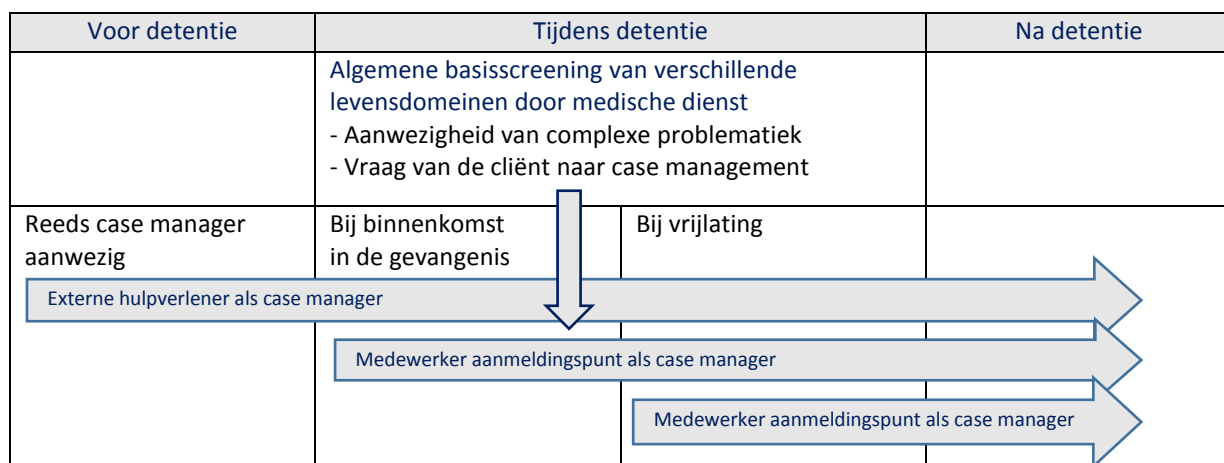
| Voor detentie | Tijdens detentie | | Na detentie |
|---|---|---|---|
| | Algemene basisscreening van verschillende levensdomeinen door medische dienst<br>- Aanwezigheid van complexe problematiek<br>- Vraag van de cliënt naar case management | | |
| Reeds case manager aanwezig | Bij binnenkomst in de gevangenis | Bij vrijlating | |

Externe hulpverlener als case manager

Medewerker aanmeldingspunt als case manager

Medewerker aanmeldingspunt als case manager